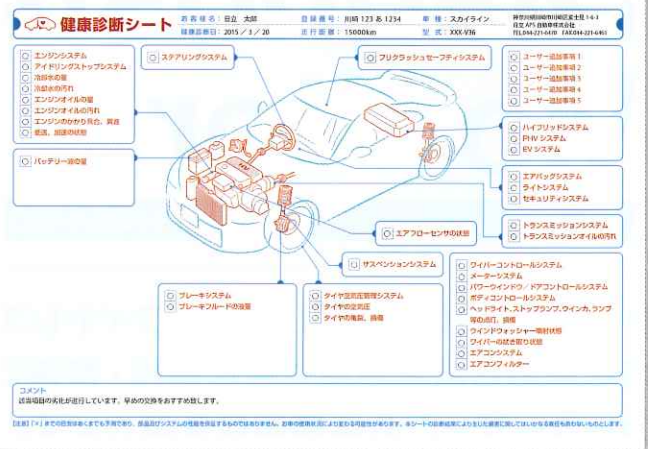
健康診断シート

お客様氏名：日立 太郎
健康診断日：2015 / 3 / 20
登録番号：川崎 123 あ 1234
走行距離：15000km
車 種：スカイライン
型 式：XXX-V36
神奈川県川崎市川崎区東士見 1-6-1
日立 AFS 自動車株式会社
TEL044-221-6470 FAX044-221-6461

エンジンシステム
アイドリングストップシステム
冷却水の量
冷却水の汚れ
エンジンオイルの量
エンジンオイルの汚れ
エンジンのかかり具合、異音
低速、加速の状態

バッテリー液の量

ステアリングシステム

プリクラッシュセーフティシステム

ユーザー追加事項 1
ユーザー追加事項 2
ユーザー追加事項 3
ユーザー追加事項 4
ユーザー追加事項 5

ハイブリッドシステム
PHV システム
EV システム

エアバッグシステム
ライトシステム
セキュリティシステム

トランスミッションシステム
トランスミッションオイルの汚れ

エアフローセンサの状態

サスペンションシステム

ブレーキシステム
ブレーキフルードの油量

タイヤ空気圧管理システム
タイヤの空気圧
タイヤの亀裂、損傷

ワイパーコントロールシステム
メーターシステム
パワーウインドウ／ドアコントロールシステム
ボディコントロールシステム
ヘッドライト、ストップランプ、ウインカ、ランプ等の点灯、損傷
ウインドウォッシャー噴射状態
ワイパーの拭き取り状態
エアコンシステム
エアコンフィルター

コメント
該当項目の劣化が進行しています。早めの交換をおすすめ致します。

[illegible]